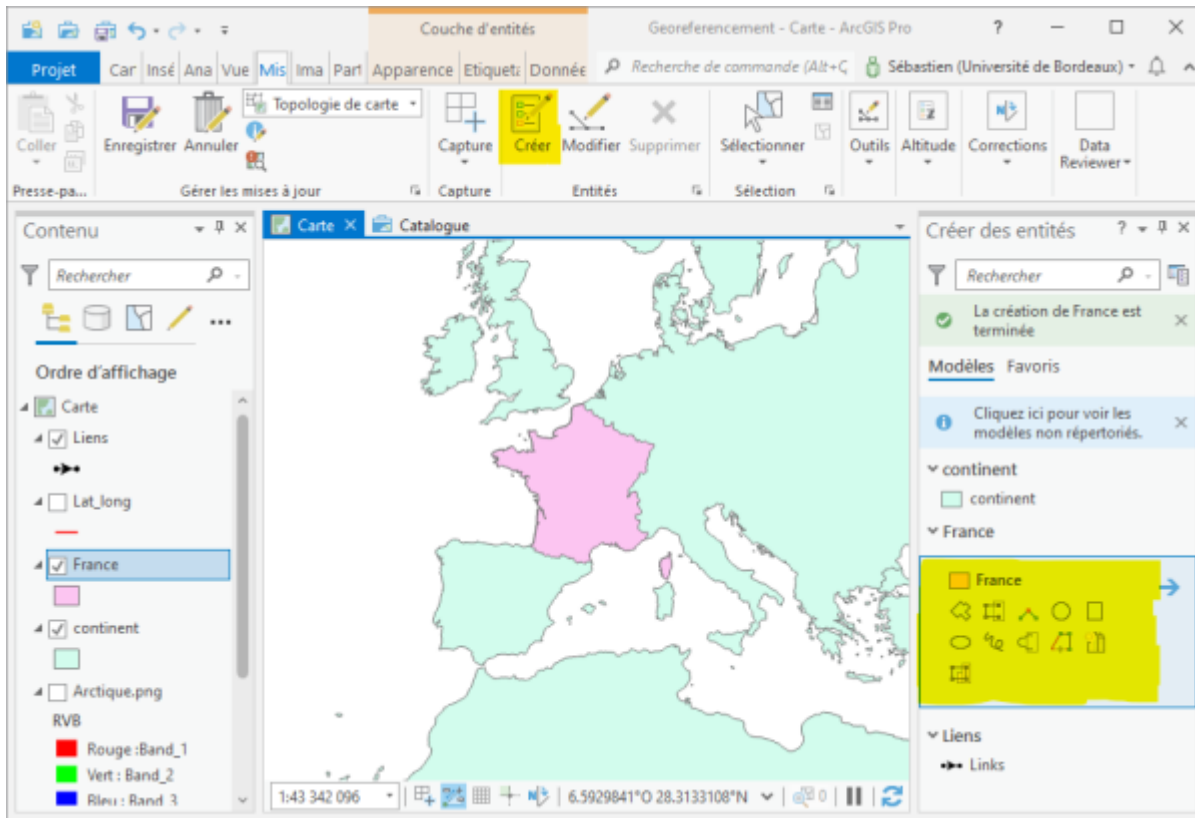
Couche d'entités
Georeferencement - Carte - ArcGIS Pro
?
Projet Car Insé Ana Vue Mis Ima Part Apparence Etiquet: Donnée
Recherche de commande (Alt+Q
Sébastien (Université de Bordeaux)
Coller
Presse-pa...
Enregistrer Annuler
Topologie de carte
Gérer les mises à jour
Capture
Capture
Créer Modifier Supprimer
Entités
Sélectionner
Sélection
Outils Altitude Corrections Data Reviewer
Contenu
Rechercher
Ordre d'affichage
Carte
Liens
Lat_long
France
continent
Arctique.png
RVB
Rouge : Band_1
Vert : Band_2
Bleu : Band_3
Carte
Catalogue
1:43 342 096
6.5929841°O 28.3133108°N
0
Créer des entités
Rechercher
La création de France est terminée
Modèles Favoris
Cliquez ici pour voir les modèles non répertoriés.
continent
continent
France
France
Liens
Links